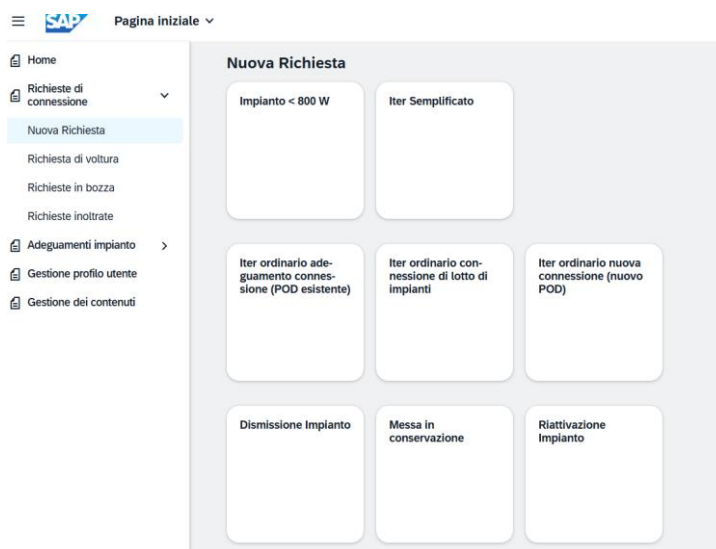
SAP Pagina iniziale

Home

Richieste di connessione

Nuova Richiesta

Richiesta di voltura

Richieste in bozza

Richieste inoltrate

Adeguamenti impianto

Gestione profilo utente

Gestione dei contenuti

Nuova Richiesta

Impianto < 800 W

Iter Semplificato

Iter ordinario adeguamento connessione (POD esistente)

Iter ordinario connessione di lotto di impianti

Iter ordinario nuova connessione (nuovo POD)

Dismissione Impianto

Messa in conservazione

Riattivazione Impianto